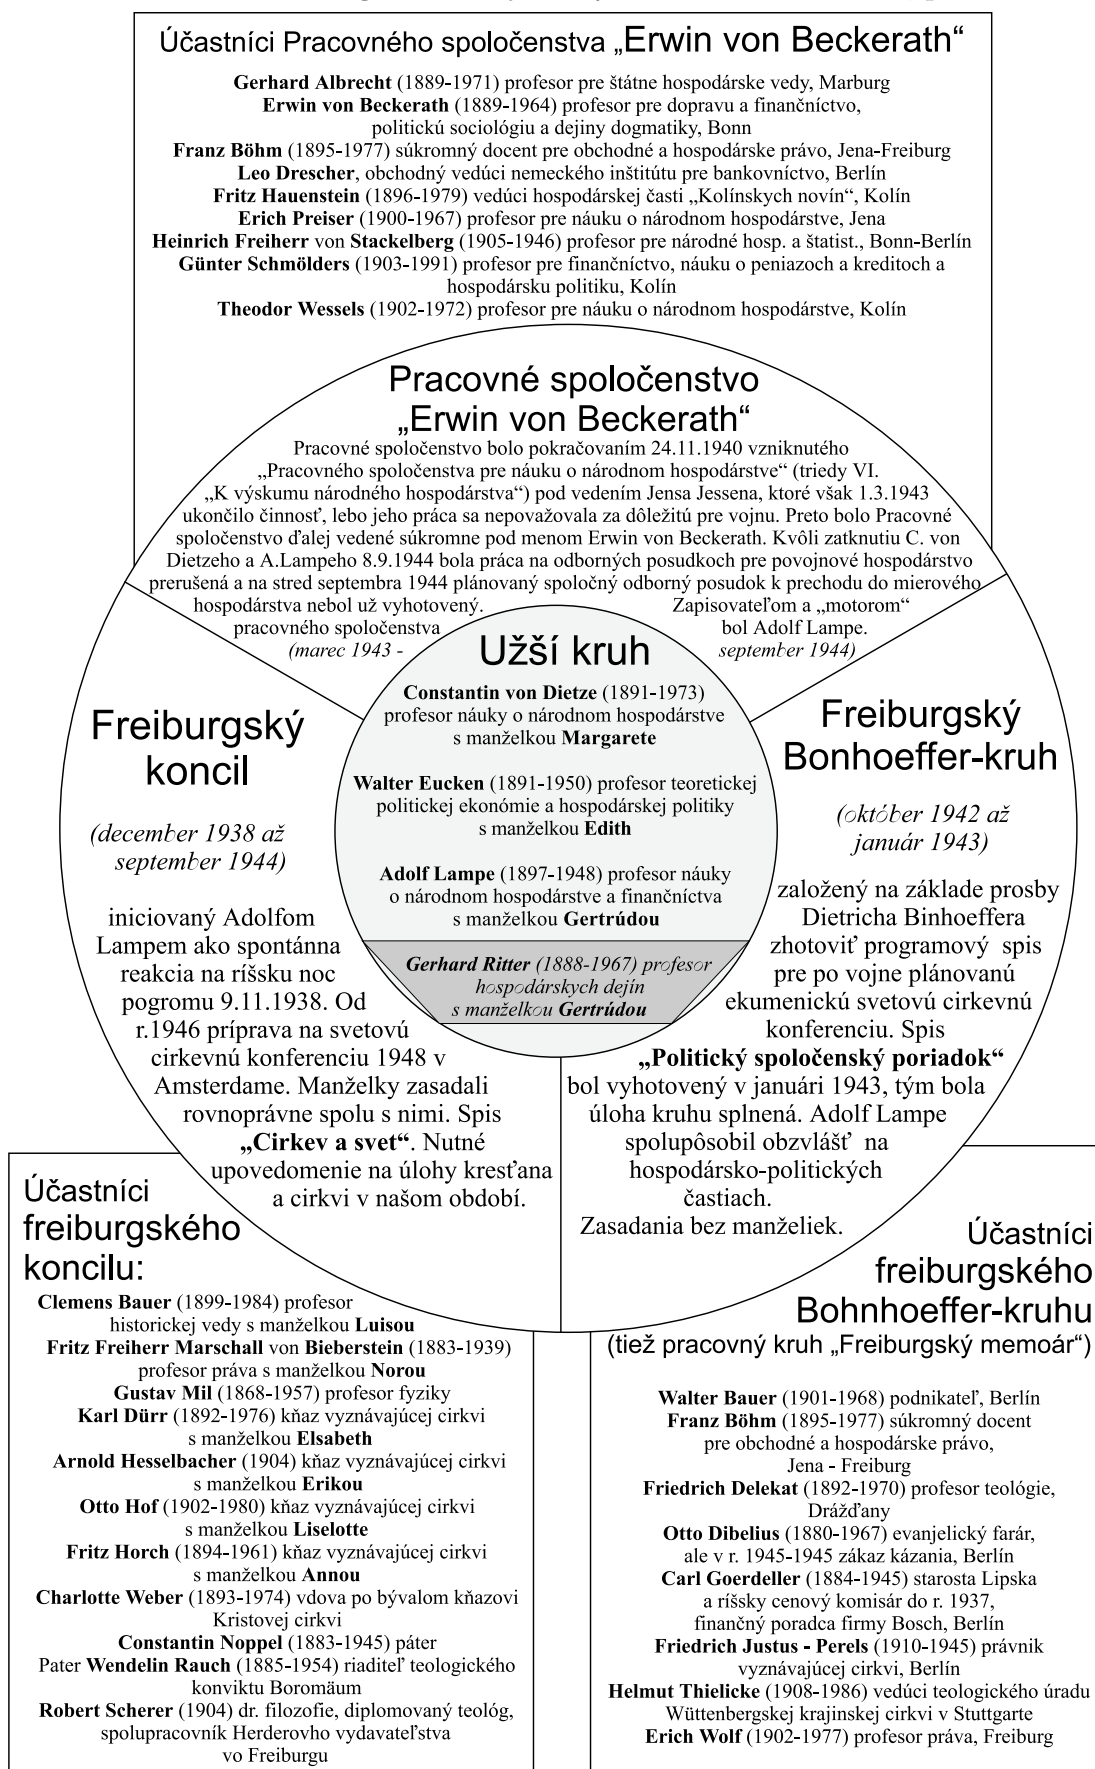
Účastníci Pracovného spoločenstva „Erwin von Beckerath“

**Gerhard Albrecht** (1889-1971) profesor pre štátne hospodárske vedy, Marburg
**Erwin von Beckerath** (1889-1964) profesor pre dopravu a finančníctvo, politickú sociológiu a dejiny dogmatiky, Bonn
**Franz Böhm** (1895-1977) súkromný docent pre obchodné a hospodárske právo, Jena-Freiburg
**Leo Drescher**, obchodný vedúci nemeckého inštitútu pre bankovníctvo, Berlín
**Fritz Hauenstein** (1896-1979) vedúci hospodárskej časti „Kolínskych novín“, Kolín
**Erich Preiser** (1900-1967) profesor pre náuku o národnom hospodárstve, Jena
**Heinrich Freiherr** von **Stackelberg** (1905-1946) profesor pre národné hosp. a štatist., Bonn-Berlín
**Günter Schmölders** (1903-1991) profesor pre finančníctvo, náuku o peniazoch a kreditoch a hospodársku politiku, Kolín
**Theodor Wessels** (1902-1972) profesor pre náuku o národnom hospodárstve, Kolín

Pracovné spoločenstvo „Erwin von Beckerath“
Pracovné spoločenstvo bolo pokračovaním 24.11.1940 vzniknutého „Pracovného spoločenstva pre náuku o národnom hospodárstve“ (triedy VI. „K výskumu národného hospodárstva“) pod vedením Jensa Jessena, ktoré však 1.3.1943 ukončilo činnosť, lebo jeho práca sa nepovažovala za dôležitú pre vojnu. Preto bolo Pracovné spoločenstvo ďalej vedené súkromne pod menom Erwin von Beckerath. Kvôli zatknutiu C. von Dietzeho a A.Lampeho 8.9.1944 bola práca na odborných posudkoch pre povojnové hospodárstvo prerušená a na stred septembra 1944 plánovaný spoločný odborný posudok k prechodu do mierového hospodárstva nebol už vyhotovený. Zapisovateľom a „motorom“ pracovného spoločenstva bol Adolf Lampe.
(marec 1943 - september 1944)

Užší kruh
**Constantin von Dietze** (1891-1973) profesor náuky o národnom hospodárstve s manželkou **Margarete**

**Walter Eucken** (1891-1950) profesor teoretickej politickej ekonómie a hospodárskej politiky s manželkou **Edith**

**Adolf Lampe** (1897-1948) profesor náuky o národnom hospodárstve a finančníctva s manželkou **Gertrúdou**

*Gerhard Ritter (1888-1967) profesor hospodárskych dejín s manželkou Gertrúdou*

Freiburgský koncil

(december 1938 až september 1944)

iniciovaný Adolfom Lampem ako spontánna reakcia na ríšsku noc pogromu 9.11.1938. Od r.1946 príprava na svetovú cirkevnú konferenciu 1948 v Amsterdame. Manželky zasadali rovnoprávne spolu s nimi. Spis **„Cirkev a svet“**. Nutné upovedomenie na úlohy kresťana a cirkvi v našom období.

Freiburgský Bonhoeffer-kruh

(október 1942 až január 1943)

založený na základe prosby Dietricha Binhoeffera zhotoviť programový spis pre po vojne plánovanú ekumenickú svetovú cirkevnú konferenciu. Spis **„Politický spoločenský poriadok“** bol vyhotovený v januári 1943, tým bola úloha kruhu splnená. Adolf Lampe spolupôsobil obzvlášť na hospodársko-politických častiach. Zasadania bez manželiek.

Účastníci freiburgského koncilu:

**Clemens Bauer** (1899-1984) profesor historickej vedy s manželkou **Luisou**
**Fritz Freiherr Marschall** von **Bieberstein** (1883-1939) profesor práva s manželkou **Norou**
**Gustav Mil** (1868-1957) profesor fyziky
**Karl Dürr** (1892-1976) kňaz vyznávajúcej cirkvi s manželkou **Elsabeth**
**Arnold Hesselbacher** (1904) kňaz vyznávajúcej cirkvi s manželkou **Erikou**
**Otto Hof** (1902-1980) kňaz vyznávajúcej cirkvi s manželkou **Liselotte**
**Fritz Horch** (1894-1961) kňaz vyznávajúcej cirkvi s manželkou **Annou**
**Charlotte Weber** (1893-1974) vdova po bývalom kňazovi Kristovej cirkvi
**Constantin Noppel** (1883-1945) páter
Pater **Wendelin Rauch** (1885-1954) riaditeľ teologického konviktu Boromäum
**Robert Scherer** (1904) dr. filozofie, diplomovaný teológ, spolupracovník Herderovho vydavateľstva vo Freiburgu

Účastníci freiburgského Bohnhoeffer-kruhu
(tiež pracovný kruh „Freiburgský memoár“)

**Walter Bauer** (1901-1968) podnikateľ, Berlín
**Franz Böhm** (1895-1977) súkromný docent pre obchodné a hospodárske právo, Jena - Freiburg
**Friedrich Delekat** (1892-1970) profesor teológie, Drážďany
**Otto Dibelius** (1880-1967) evanjelický farár, ale v r. 1945-1945 zákaz kázania, Berlín
**Carl Goerdeller** (1884-1945) starosta Lipska a ríšsky cenový komisár do r. 1937, finančný poradca firmy Bosch, Berlín
**Friedrich Justus - Perels** (1910-1945) právnik vyznávajúcej cirkvi, Berlín
**Helmut Thielicke** (1908-1986) vedúci teologického úradu Wüttenbergskej krajinskej cirkvi v Stuttgarte
**Erich Wolf** (1902-1977) profesor práva, Freiburg